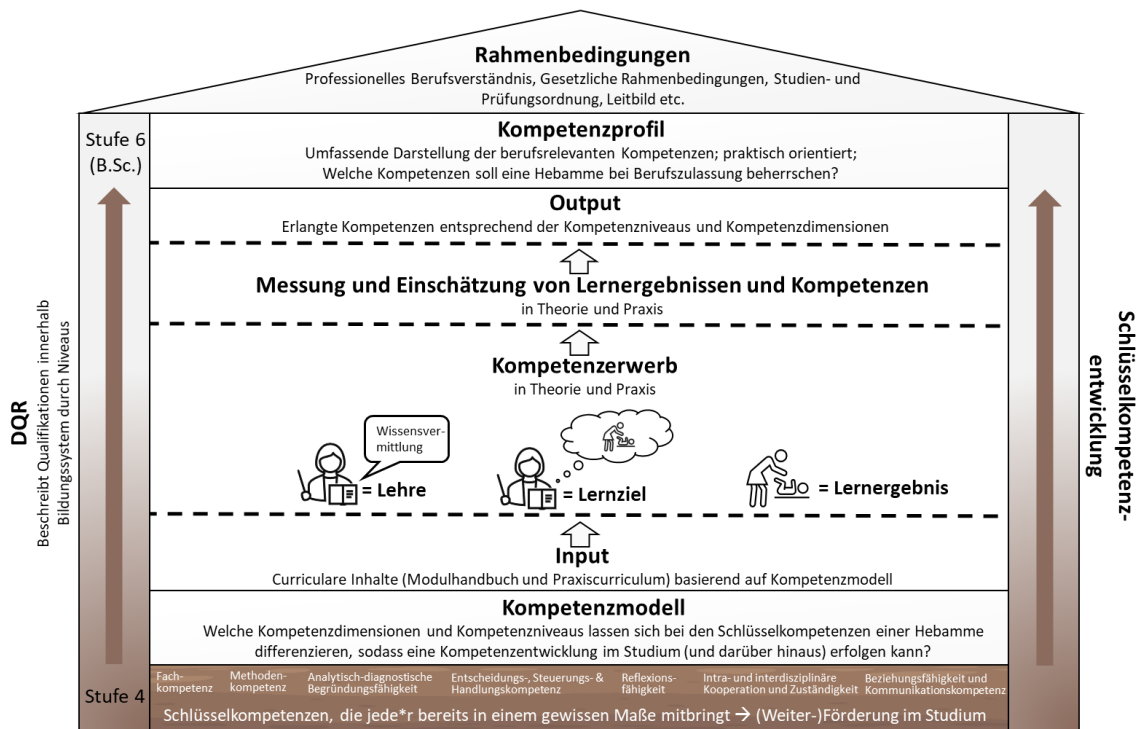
Rahmenbedingungen
Professionelles Berufsverständnis, Gesetzliche Rahmenbedingungen, Studien- und Prüfungsordnung, Leitbild etc.

Stufe 6 (B.Sc.)

Kompetenzprofil
Umfassende Darstellung der berufsrelevanten Kompetenzen; praktisch orientiert; Welche Kompetenzen soll eine Hebamme bei Berufszulassung beherrschen?

Output
Erlangte Kompetenzen entsprechend der Kompetenzniveaus und Kompetenzdimensionen

Messung und Einschätzung von Lernergebnissen und Kompetenzen
in Theorie und Praxis

Kompetenzerwerb
in Theorie und Praxis

Wissensvermittlung
= Lehre
= Lernziel
= Lernergebnis

Input
Curriculare Inhalte (Modulhandbuch und Praxiscurriculum) basierend auf Kompetenzmodell

Kompetenzmodell
Welche Kompetenzdimensionen und Kompetenzniveaus lassen sich bei den Schlüsselkompetenzen einer Hebamme differenzieren, sodass eine Kompetenzentwicklung im Studium (und darüber hinaus) erfolgen kann?

DQR
Beschreibt Qualifikationen innerhalb Bildungssystem durch Niveaus

Schlüsselkompetenzentwicklung

Stufe 4

Fachkompetenz
Methodenkompetenz
Analytisch-diagnostische Begründungsfähigkeit
Entscheidungs-, Steuerungs- & Handlungskompetenz
Reflexionsfähigkeit
Intra- und interdisziplinäre Kooperation und Zuständigkeit
Beziehungsfähigkeit und Kommunikationskompetenz

Schlüsselkompetenzen, die jede*r bereits in einem gewissen Maße mitbringt → (Weiter-)Förderung im Studium